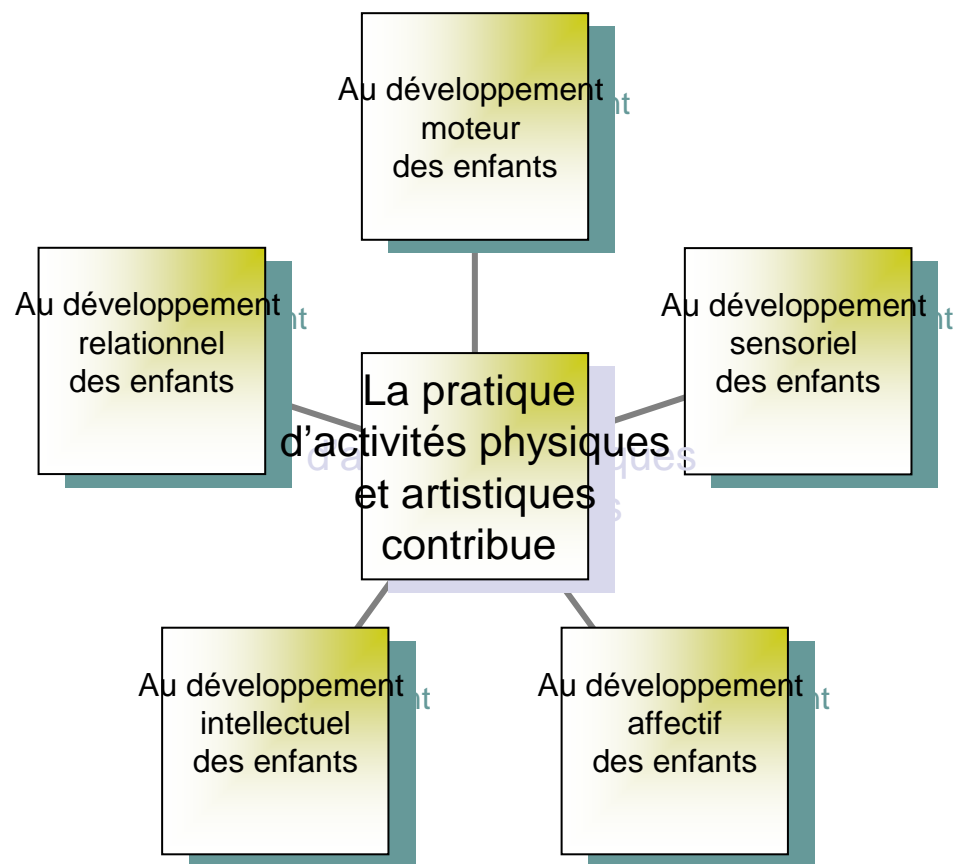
Au développement moteur des enfants

Au développement relationnel des enfants

La pratique d’activités physiques et artistiques contribue

Au développement sensoriel des enfants

Au développement intellectuel des enfants

Au développement affectif des enfants